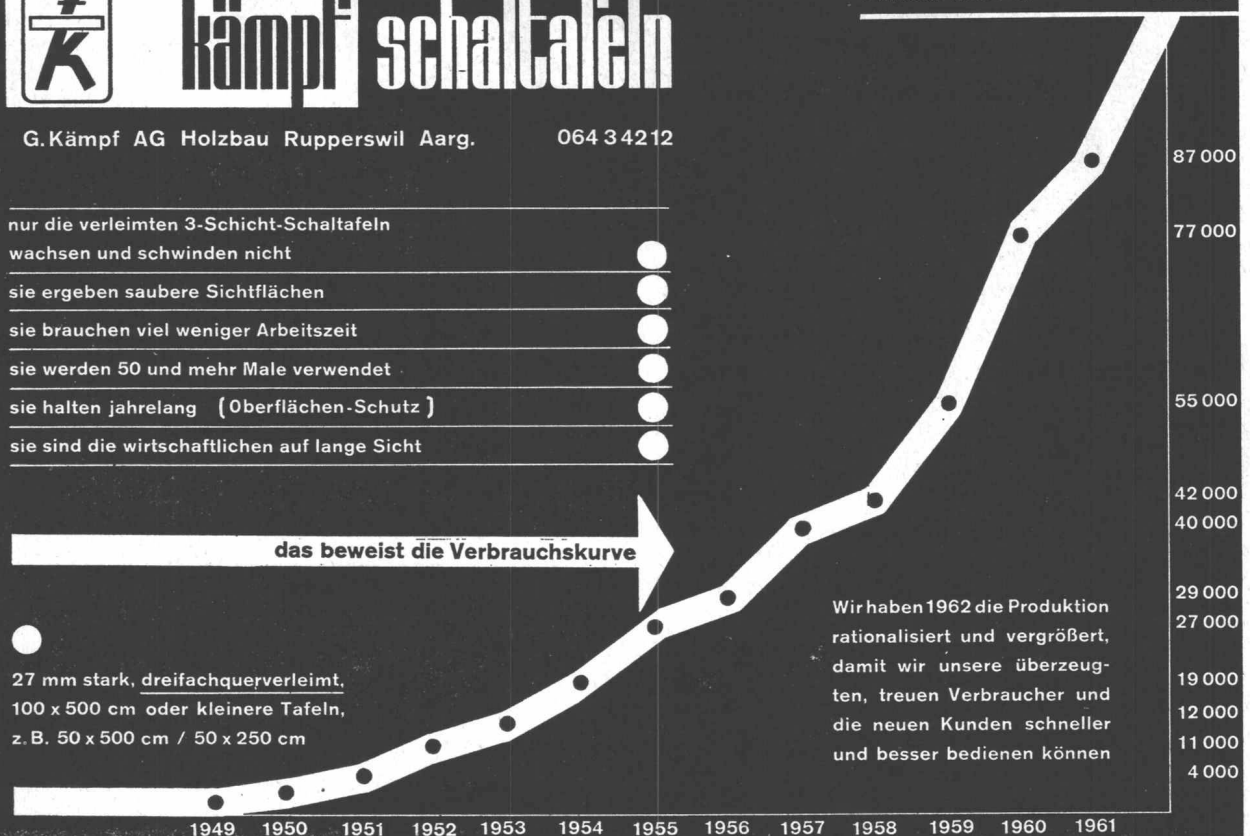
K

kämpf schaltafeln

G. Kämpf AG Holzbau Rupperswil Aarg.    064 34212

nur die verleimten 3-Schicht-Schaltafeln wachsen und schwinden nicht

sie ergeben saubere Sichtflächen

sie brauchen viel weniger Arbeitszeit

sie werden 50 und mehr Male verwendet

sie halten jahrelang (Oberflächen-Schutz)

sie sind die wirtschaftlichen auf lange Sicht

das beweist die Verbrauchskurve

27 mm stark, dreifachquerverleimt, 100 x 500 cm oder kleinere Tafeln, z. B. 50 x 500 cm / 50 x 250 cm

Wir haben 1962 die Produktion rationalisiert und vergrößert, damit wir unsere überzeugten, treuen Verbraucher und die neuen Kunden schneller und besser bedienen können

87 000
77 000
55 000
42 000
40 000
29 000
27 000
19 000
12 000
11 000
4 000

1949 1950 1951 1952 1953 1954 1955 1956 1957 1958 1959 1960 1961